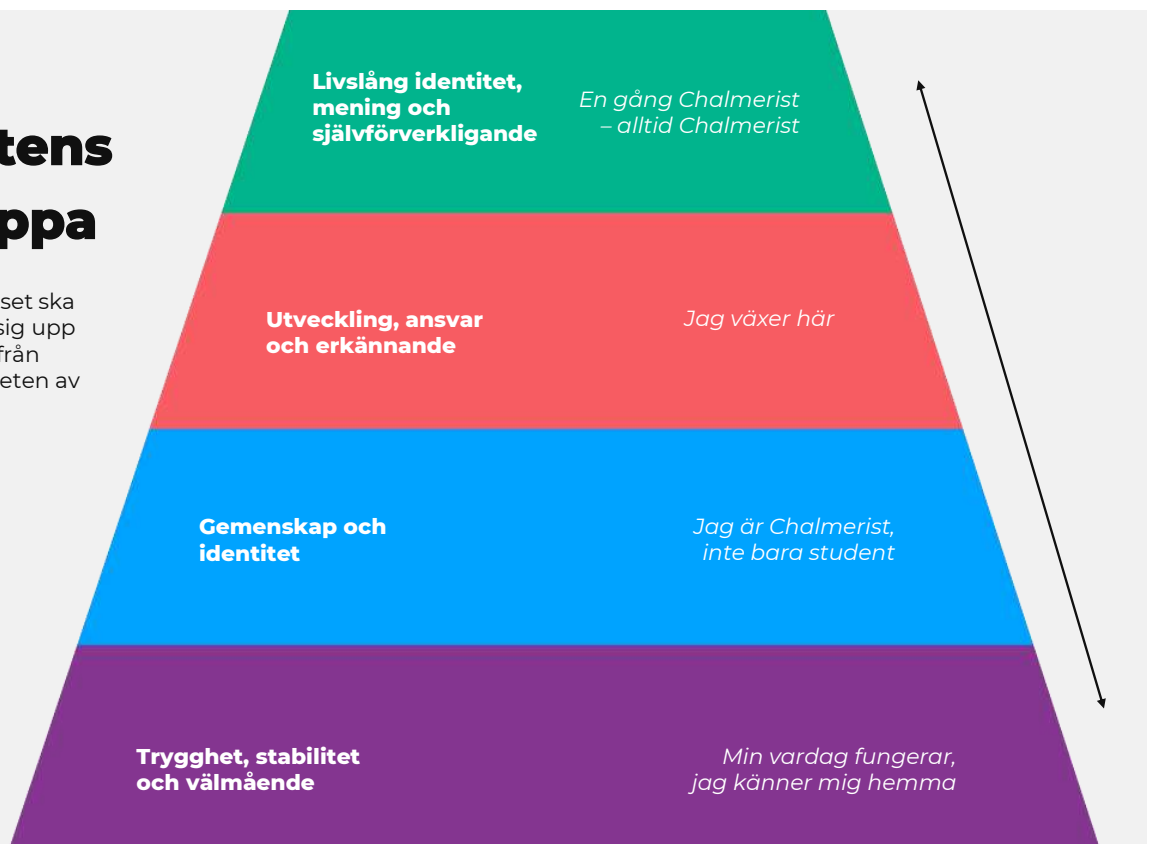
tens

ppa

set ska sig upp från eten av

Livslång identitet, mening och självförverkligande

En gång Chalmerist – alltid Chalmerist

Utveckling, ansvar och erkännande

Jag växer här

Gemenskap och identitet

Jag är Chalmerist, inte bara student

Trygghet, stabilitet och välmående

Min vardag fungerar, jag känner mig hemma